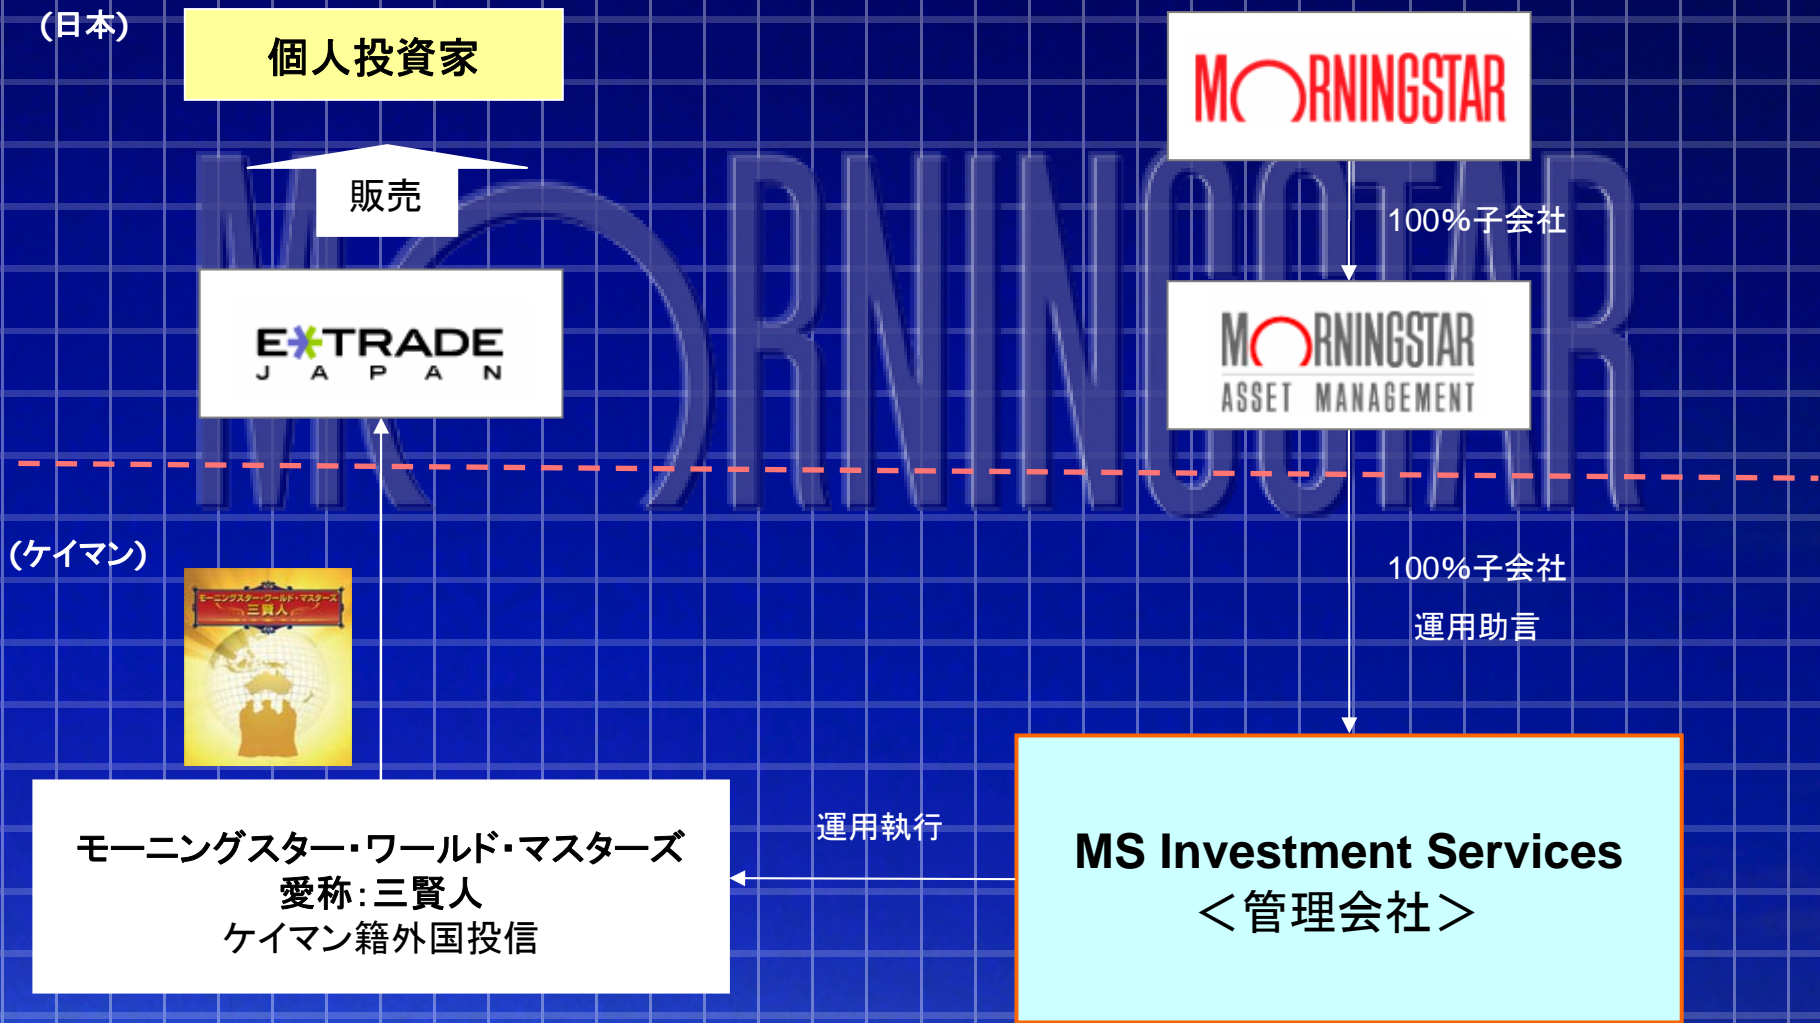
(日本)

個人投資家

販売

E*TRADE
JAPAN

MORNINGSTAR

100%子会社

MORNINGSTAR
ASSET MANAGEMENT

(ケイマン)

モーニングスター・ワールド・マスターズ
三賢人

100%子会社

運用助言

モーニングスター・ワールド・マスターズ
愛称：三賢人
ケイマン籍外国投信

運用執行

MS Investment Services
＜管理会社＞